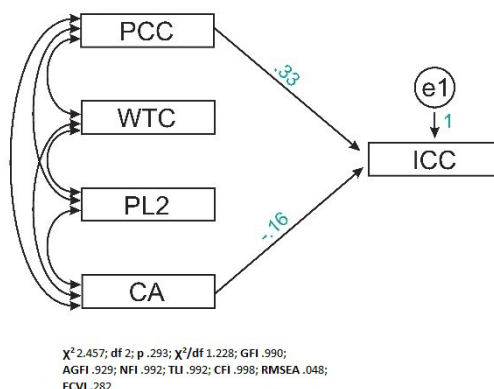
PCC

WTC

PL2

CA

.33

-.16

e1

1

ICC

$\chi^2$ 2.457; **df** 2; **p** .293; $\chi^2$/**df** 1.228; **GFI** .990; **AGFI** .929; **NFI** .992; **TLI** .992; **CFI** .998; **RMSEA** .048; **ECVI** .282